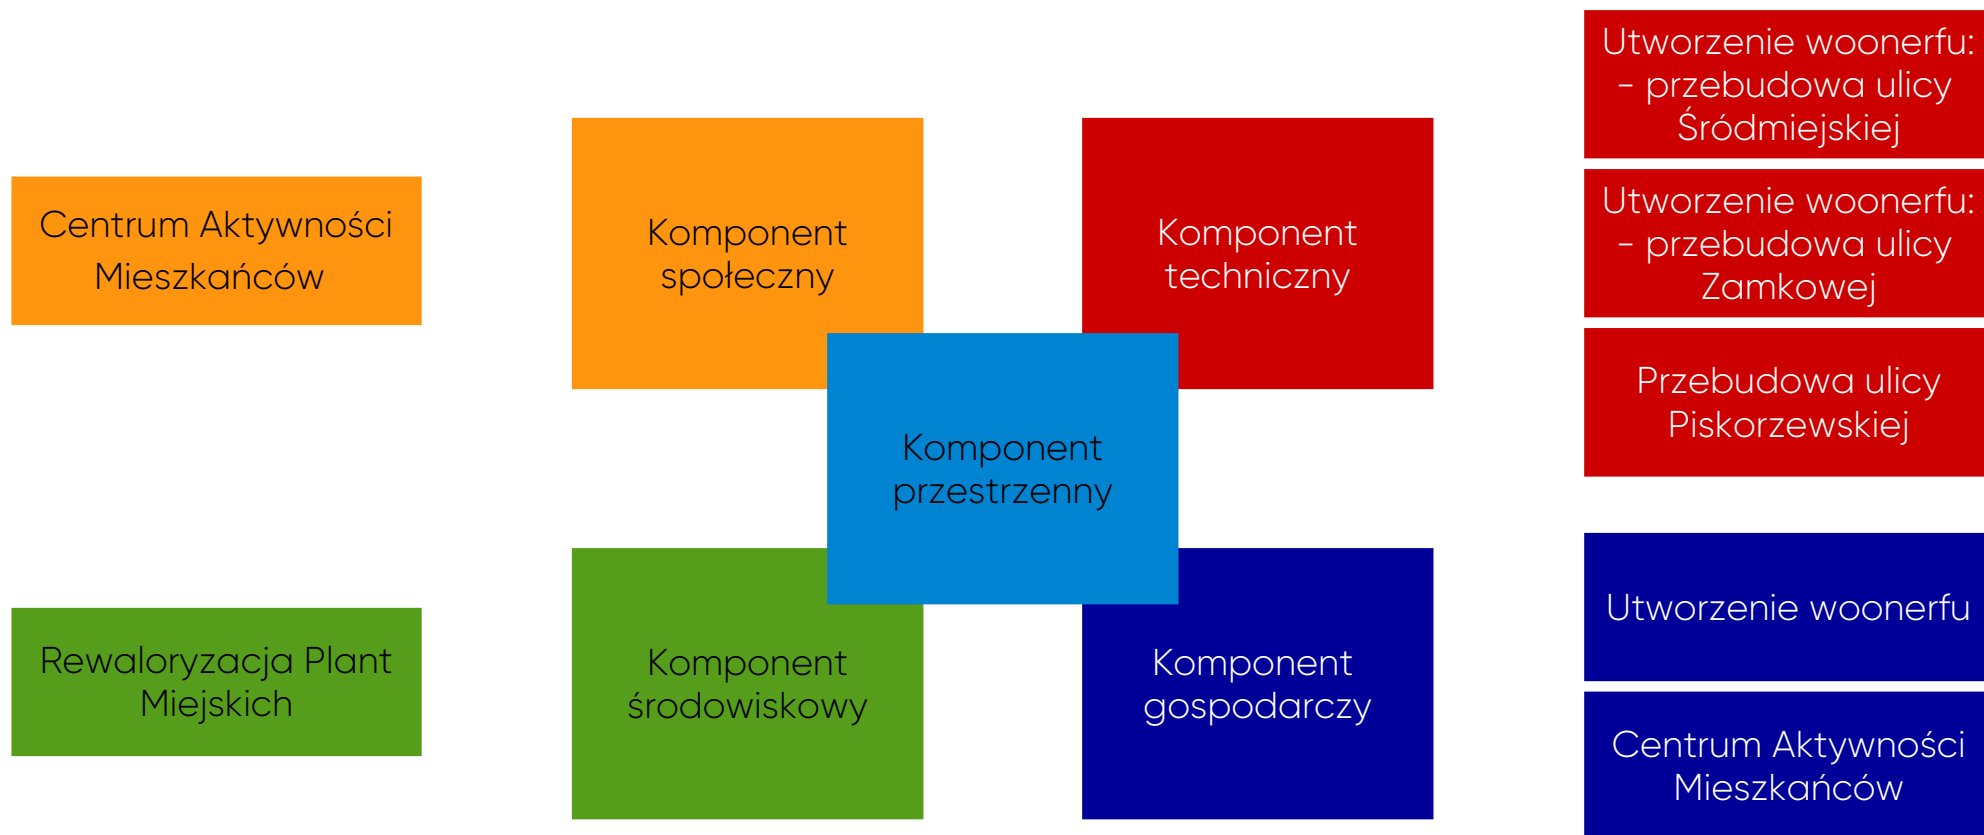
Centrum Aktywności Mieszkańców

Komponent społeczny

Komponent techniczny

Utworzenie woonerfu: - przebudowa ulicy Śródmiejskiej

Utworzenie woonerfu: - przebudowa ulicy Zamkowej

Przebudowa ulicy Piskorzewskiej

Komponent przestrzenny

Rewaloryzacja Plant Miejskich

Komponent środowiskowy

Komponent gospodarczy

Utworzenie woonerfu

Centrum Aktywności Mieszkańców